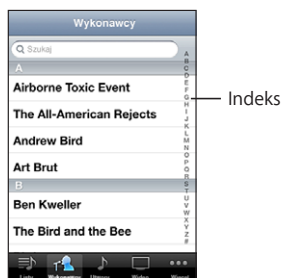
Wykonawcy

Szukaj

A

Airborne Toxic Event

The All-American Rejects

Andrew Bird

Art Brut

B

Ben Kweller

The Bird and the Bee

A B C D E F G H I J K L M N O P Q R S T U V W X Y Z #

Indeks

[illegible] Wykonawcy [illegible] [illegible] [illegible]